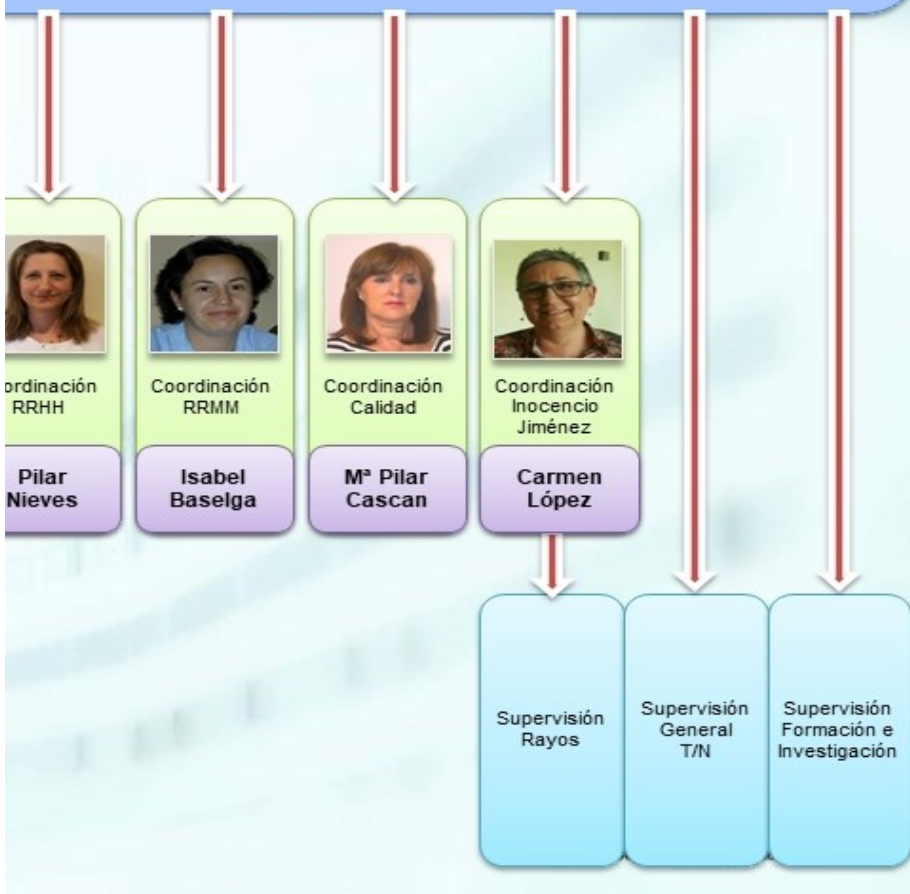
ordinación RRHH

Pilar Nieves

Coordinación RRMM

Isabel Baselga

Coordinación Calidad

Mª Pilar Cascan

Coordinación Inocencio Jiménez

Carmen López

Supervisión Rayos

Supervisión General T/N

Supervisión Formación e Investigación